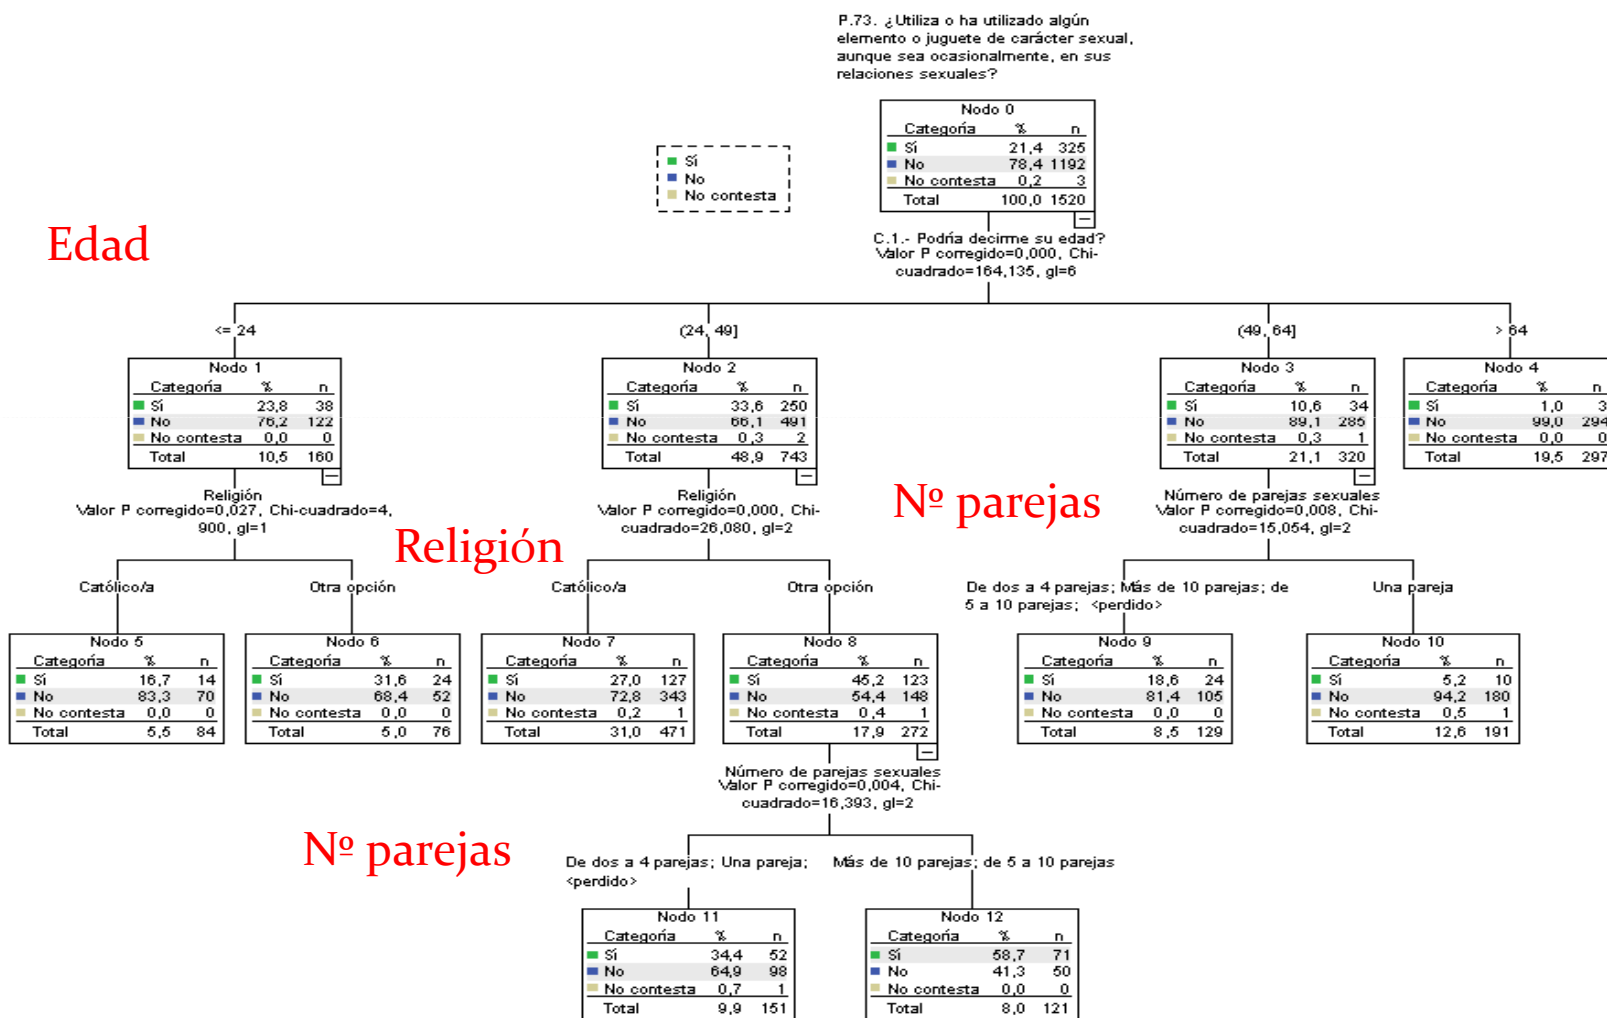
P.73. ¿Utiliza o ha utilizado algún elemento o juguete de carácter sexual, aunque sea ocasionalmente, en sus relaciones sexuales?

Sí
No
No contesta

Nodo 0

| Categoría | % | n |
|---|---|---|
| Sí | 21,4 | 325 |
| No | 78,4 | 1192 |
| No contesta | 0,2 | 3 |
| Total | 100,0 | 1520 |

Edad

C.1.- Podría decirme su edad?
Valor P corregido=0,000, Chi-cuadrado=164,135, gl=6

<= 24

(24, 49]

(49, 64]

> 64

Nodo 1

| Categoría | % | n |
|---|---|---|
| Sí | 23,8 | 38 |
| No | 76,2 | 122 |
| No contesta | 0,0 | 0 |
| Total | 10,5 | 160 |

Nodo 2

| Categoría | % | n |
|---|---|---|
| Sí | 33,6 | 250 |
| No | 66,1 | 491 |
| No contesta | 0,3 | 2 |
| Total | 48,9 | 743 |

Nodo 3

| Categoría | % | n |
|---|---|---|
| Sí | 10,6 | 34 |
| No | 89,1 | 285 |
| No contesta | 0,3 | 1 |
| Total | 21,1 | 320 |

Nodo 4

| Categoría | % | n |
|---|---|---|
| Sí | 1,0 | 3 |
| No | 99,0 | 294 |
| No contesta | 0,0 | 0 |
| Total | 19,5 | 297 |

Religión
Valor P corregido=0,027, Chi-cuadrado=4,900, gl=1

Religión

Religión
Valor P corregido=0,000, Chi-cuadrado=26,080, gl=2

Nº parejas

Número de parejas sexuales
Valor P corregido=0,008, Chi-cuadrado=15,054, gl=2

Católico/a

Otra opción

Católico/a

Otra opción

De dos a 4 parejas; Más de 10 parejas; de 5 a 10 parejas; <perdido>

Una pareja

Nodo 5

| Categoría | % | n |
|---|---|---|
| Sí | 16,7 | 14 |
| No | 83,3 | 70 |
| No contesta | 0,0 | 0 |
| Total | 5,5 | 84 |

Nodo 6

| Categoría | % | n |
|---|---|---|
| Sí | 31,6 | 24 |
| No | 68,4 | 52 |
| No contesta | 0,0 | 0 |
| Total | 5,0 | 76 |

Nodo 7

| Categoría | % | n |
|---|---|---|
| Sí | 27,0 | 127 |
| No | 72,8 | 343 |
| No contesta | 0,2 | 1 |
| Total | 31,0 | 471 |

Nodo 8

| Categoría | % | n |
|---|---|---|
| Sí | 45,2 | 123 |
| No | 54,4 | 148 |
| No contesta | 0,4 | 1 |
| Total | 17,9 | 272 |

Nodo 9

| Categoría | % | n |
|---|---|---|
| Sí | 18,6 | 24 |
| No | 81,4 | 105 |
| No contesta | 0,0 | 0 |
| Total | 8,5 | 129 |

Nodo 10

| Categoría | % | n |
|---|---|---|
| Sí | 5,2 | 10 |
| No | 94,2 | 180 |
| No contesta | 0,5 | 1 |
| Total | 12,6 | 191 |

Número de parejas sexuales
Valor P corregido=0,004, Chi-cuadrado=16,393, gl=2

Nº parejas

De dos a 4 parejas; Una pareja; <perdido>

Más de 10 parejas; de 5 a 10 parejas

Nodo 11

| Categoría | % | n |
|---|---|---|
| Sí | 34,4 | 52 |
| No | 64,9 | 98 |
| No contesta | 0,7 | 1 |
| Total | 9,9 | 151 |

Nodo 12

| Categoría | % | n |
|---|---|---|
| Sí | 58,7 | 71 |
| No | 41,3 | 50 |
| No contesta | 0,0 | 0 |
| Total | 8,0 | 121 |